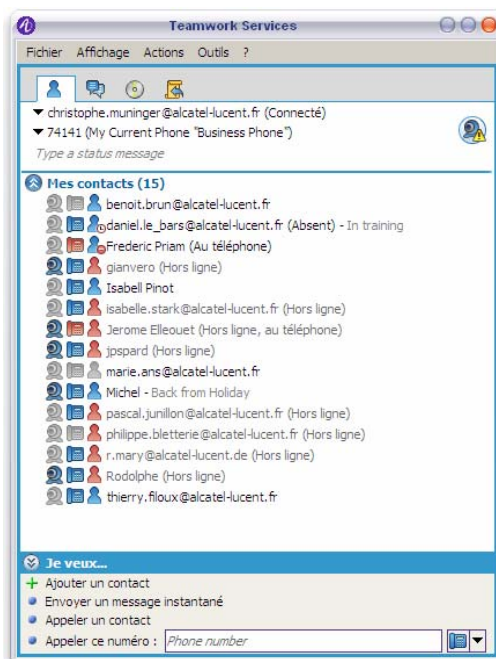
Teamwork Services

Fichier Affichage Actions Outils ?

christophe.muninger@alcatel-lucent.fr (Connecté)
74141 (My Current Phone "Business Phone")
Type a status message

Mes contacts (15)
benoit.brun@alcatel-lucent.fr
daniel.le_bars@alcatel-lucent.fr (Absent) - In training
Frederic Priam (Au téléphone)
gianvero (Hors ligne)
Isabell Pinot
isabelle.stark@alcatel-lucent.fr (Hors ligne)
Jerome Elleouet (Hors ligne, au téléphone)
jpspard (Hors ligne)
marie.ans@alcatel-lucent.fr
Michel - Back from Holiday
pascal.junillon@alcatel-lucent.fr (Hors ligne)
philippe.bletterie@alcatel-lucent.fr (Hors ligne)
r.mary@alcatel-lucent.de (Hors ligne)
Rodolphe (Hors ligne)
thierry.filoux@alcatel-lucent.fr

Je veux...
Ajouter un contact
Envoyer un message instantané
Appeler un contact
Appeler ce numéro : Phone number